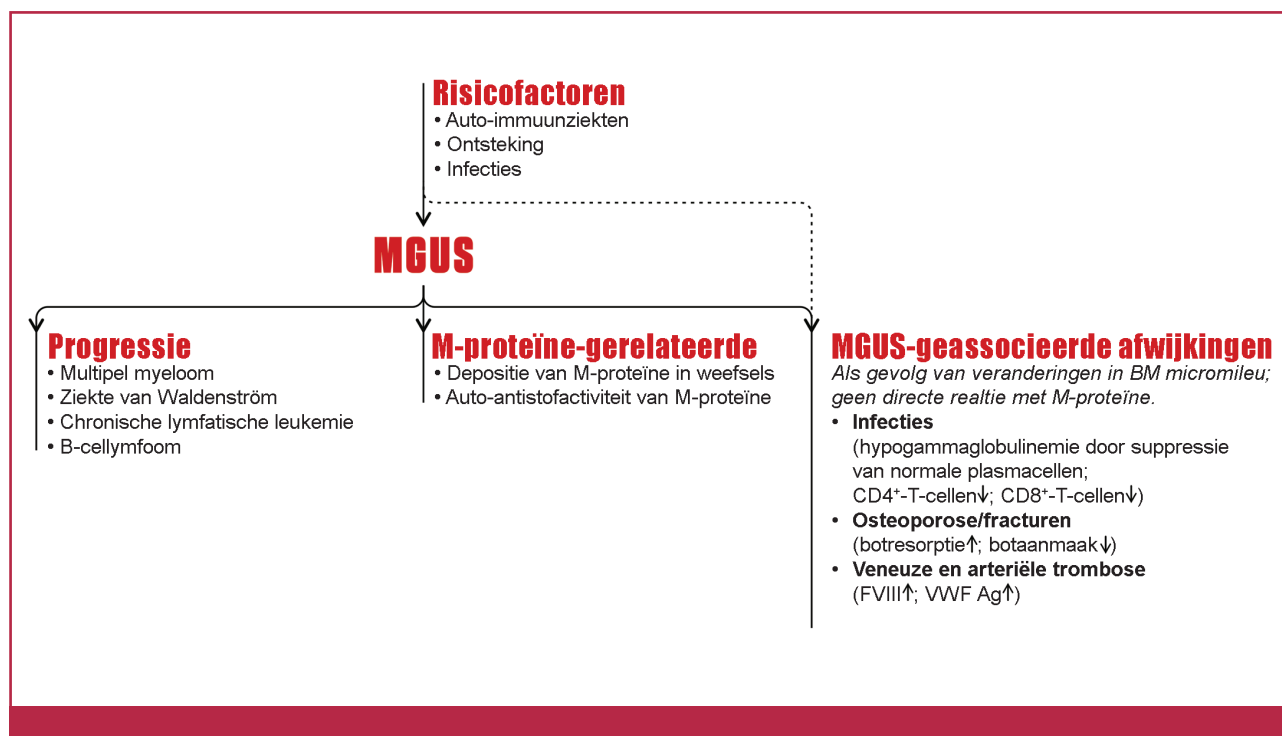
Risicofactoren
• Auto-immuunziekten
• Ontsteking
• Infecties

MGUS

Progressie
• Multipel myeloom
• Ziekte van Waldenström
• Chronische lymfatische leukemie
• B-cellymfoom

M-proteïne-gerelateerde
• Depositie van M-proteïne in weefsels
• Auto-antistofactiviteit van M-proteïne

MGUS-geassocieerde afwijkingen
*Als gevolg van veranderingen in BM micromileu; geen directe realtie met M-proteïne.*
• **Infecties**
(hypogammaglobulinemie door suppressie van normale plasmacellen; CD4$^+$-T-cellen↓; CD8$^+$-T-cellen↓)
• **Osteoporose/fracturen**
(botresorptie↑; botaanmaak↓)
• **Veneuze en arteriële trombose**
(FVIII↑; VWF Ag↑)